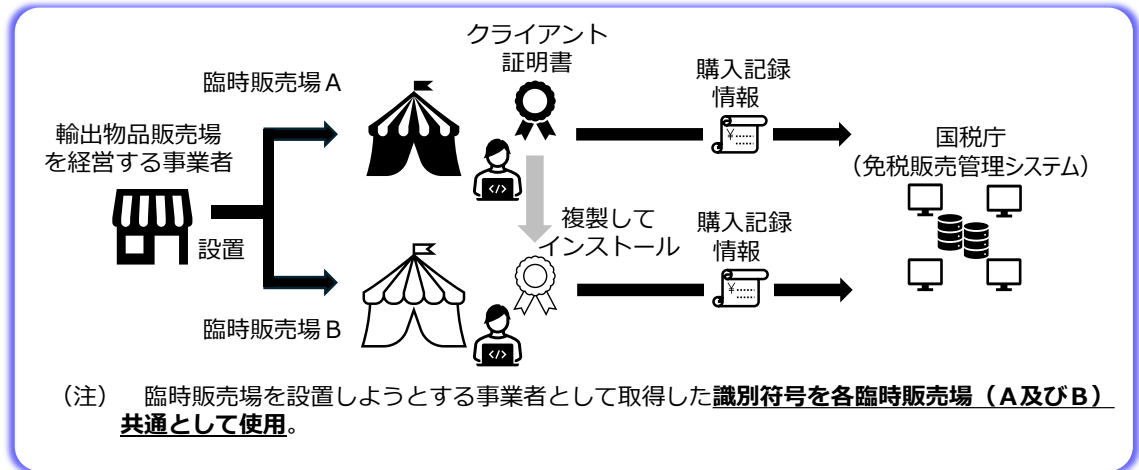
臨時販売場 A

輸出物品販売場を経営する事業者

設置

臨時販売場 B

クライアント証明書

複製してインストール

購入記録情報

購入記録情報

国税庁
（免税販売管理システム）

（注）　臨時販売場を設置しようとする事業者として取得した**識別符号を各臨時販売場（A及びB）共通として使用**。